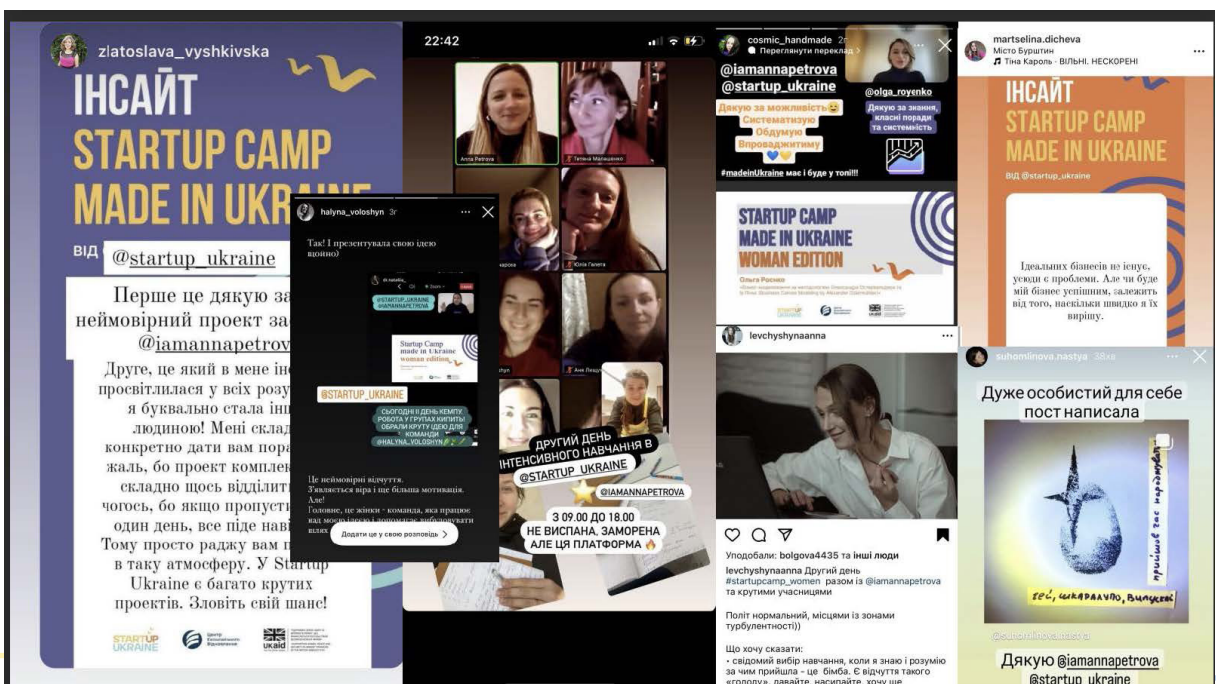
zlatoslava_vyshkivska

ІНСАЙТ STARTUP CAMP MADE IN UKR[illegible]

ВІД @startup_ukraine

Перше це дякую за неймовірний проект за @iamannapetrov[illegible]

Друге, це який в мене ін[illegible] просвітлилася у всіх розу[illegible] я буквально стала ін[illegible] людиною! Мені склад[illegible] конкретно дати вам пора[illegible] жаль, бо проект комплек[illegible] складно щось відділит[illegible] чогось, бо якщо пропуст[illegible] один день, все піде нані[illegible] Тому просто раджу вам п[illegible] в таку атмосферу. У Startup Ukraine є багато крутих проектів. Зловіть свій шанс!

STARTUP UKRAINE

halyna_voloshyn 3г

Так! І презентувала свою ідею щойно)

@STARTUP_UKRAINE #ANNAPETROVA

Startup Camp made in Ukraine

@STARTUP_UKRAINE

СЬОГОДНІ ІІ ДЕНЬ КЕМПУ. РОБОТА У ГРУПАХ КИПИТЬ! ОБРАЛИ КРУТУ ІДЕЮ ДЛЯ КОМАНДИ @HALYNA_VOLOSHYN

Це неймовірні відчуття. З'являється віра і ще більша мотивація. Але! Головне, це жінки - команда, яка працює над моєю ідеєю і допомагає вибудовувати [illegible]

Додати це у свою розповідь >

22:42

Anna Petrova

Тетяна Малишенко

Юлія Галета

Аня Ляшук

ДРУГИЙ ДЕНЬ ІНТЕНСИВНОГО НАВЧАННЯ В @STARTUP_UKRAINE

@IAMANNAPETROVA

З 09.00 ДО 18.00 НЕ ВИСПАНА. ЗАМОРЕНА АЛЕ ЦЯ ПЛАТФОРМА 🔥

cosmic_handmade 2г

Переглянути переклад >

@iamannapetrova @startup_ukraine

Дякую за можливість😊 Систематизую Обдумую Впроваджитиму

#madeinUkraine має і буде у топі!!!

@olga_royenko

Дякую за знання, класні поради та системність

STARTUP CAMP MADE IN UKRAINE WOMAN EDITION

Ольга Роєнко

levchyshynaanna

Уподобали: bolgova4435 та інші люди

levchyshynaanna Другий день #startupcamp_women разом із @iamannapetrova та крутими учасницями

Політ нормальний, місцями із зонами турбулентності))

Що хочу сказати:
- свідомий вибір навчання, коли я знаю і розумію за чим прийшла - це бімба. Є відчуття такого «голоду», давайте, насипайте, хочу ще

martselina.dicheva

Місто Бурштин

Тіна Кароль · ВІЛЬНІ. НЕСКОРЕНІ

ІНСАЙТ STARTUP CAMP MADE IN UKRAINE

ВІД @startup_ukraine

Ідеальних бізнесів не існує, усюди є проблеми. Але чи буде мій бізнес успішним, залежить від того, наскільки швидко я їх вирішу.

suhomlinova.nastya 38хв

Дуже особистий для себе пост написала

прийшов час народжуватися

йой, шкарбалупо, випускай!

@suhomlinova.nastya

Дякую @iamannapetrova @startup_ukraine